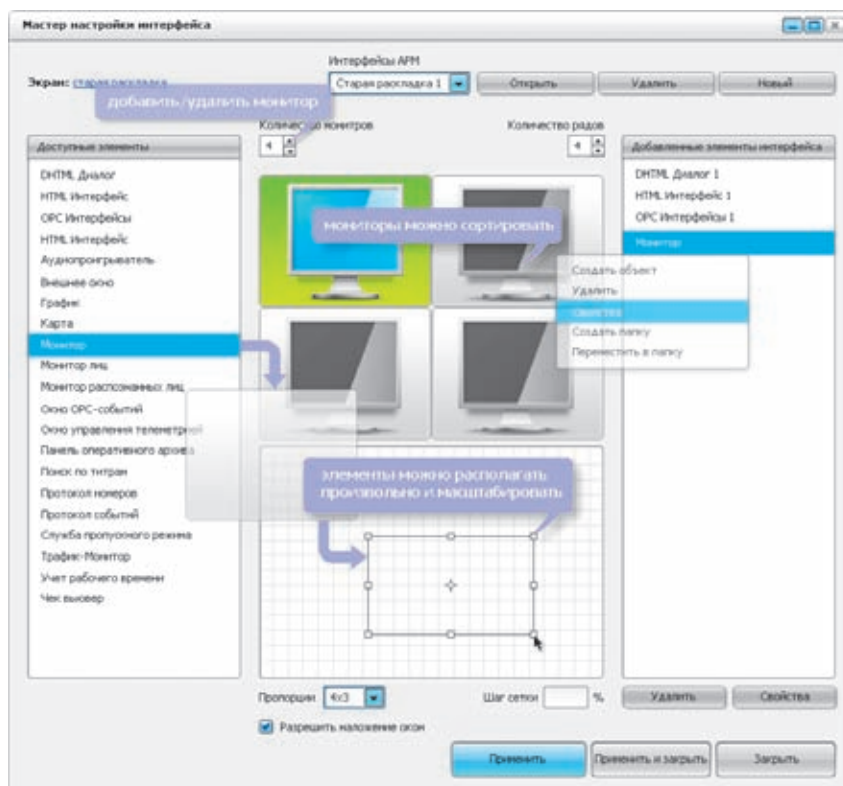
Мастер настройки интерфейса

Экран: старая раскладка

Интерфейсы АРМ

Старая раскладка 1

Открыть

Удалить

Новый

добавить/удалить монитор

Количество мониторов

4

Количество рядов

4

Доступные элементы

DHTML Диалог
HTML Интерфейс
OPC Интерфейсы
HTML Интерфейс
Аудиопроигрыватель
Внешнее окно
График
Карта
Монитор
Монитор лиц
Монитор распознанных лиц
Окно OPC-событий
Окно управления телеметрией
Панель оперативного архива
Поиск по титрам
Протокол номеров
Протокол событий
Служба пропускного режима
Трафик-Монитор
Учет рабочего времени
Чек вьювер

мониторы можно сортировать

элементы можно располагать произвольно и масштабировать

Добавленные элементы интерфейса

DHTML Диалог 1
HTML Интерфейс 1
OPC Интерфейсы 1
Монитор

Создать объект
Удалить
Свойства
Создать папку
Переместить в папку

Пропорции 4x3

Шаг сетки %

Разрешить наложение окон

Удалить

Свойства

Применить

Применить и закрыть

Закрыть